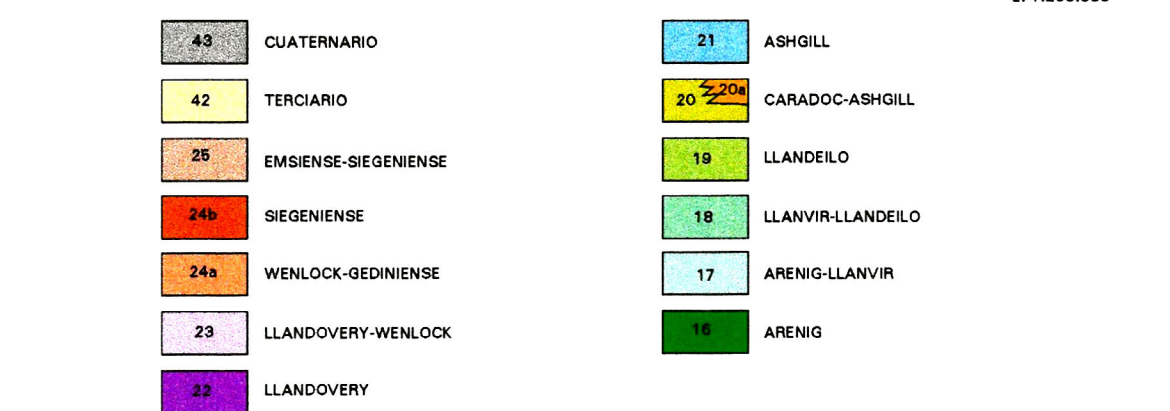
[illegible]

43 CUATERNARIO

42 TERCIARIO

25 EMSIENSE-SIEGENIENSE

24b SIEGENIENSE

24a WENLOCK-GEDINIENSE

23 LLANDOVERY-WENLOCK

22 LLANDOVERY

21 ASHGILL

20 20a CARADOC-ASHGILL

19 LLANDEILO

18 LLANVIR-LLANDEILO

17 ARENIG-LLANVIR

16 ARENIG